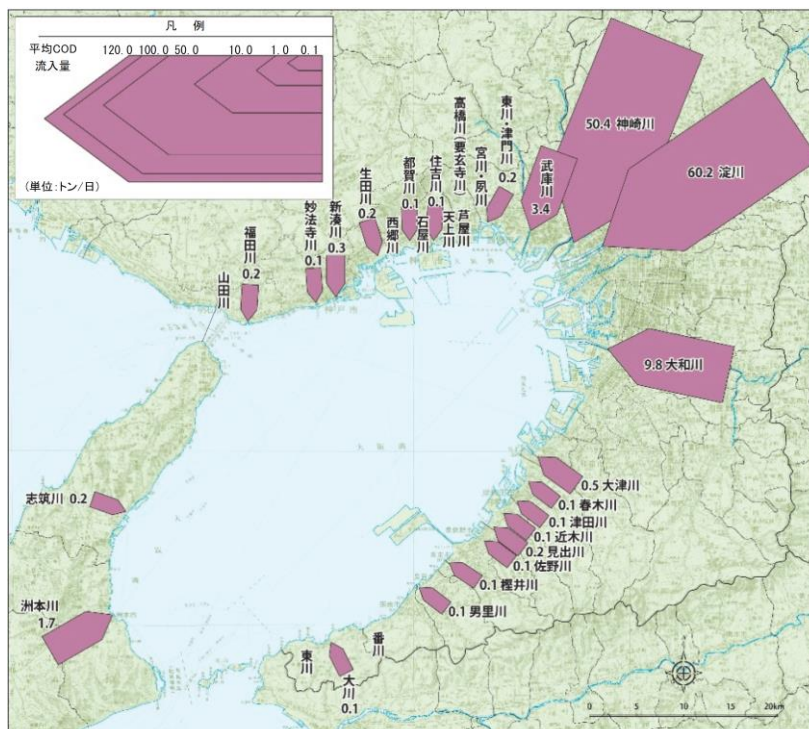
凡 例

平均COD 流入量

120.0 100.0 50.0 10.0 1.0 0.1

(単位:トン/日)

東川・津門川 0.2

50.4 神崎川

60.2 淀川

高橋川(要玄寺川)

宮川・夙川

武庫川 3.4

都賀川 0.1

住吉川 0.1

芦屋川

生田川 0.2

西郷川

石屋川

天上川

妙法寺川 0.1

新湊川 0.3

福田川 0.2

山田川

9.8 大和川

0.5 大津川

0.1 春木川

0.1 津田川

0.1 近木川

0.2 見出川

0.1 佐野川

0.1 樫井川

0.1 男里川

志筑川 0.2

洲本川 1.7

東川

番川

大川 0.1

0 5 10 15 20km